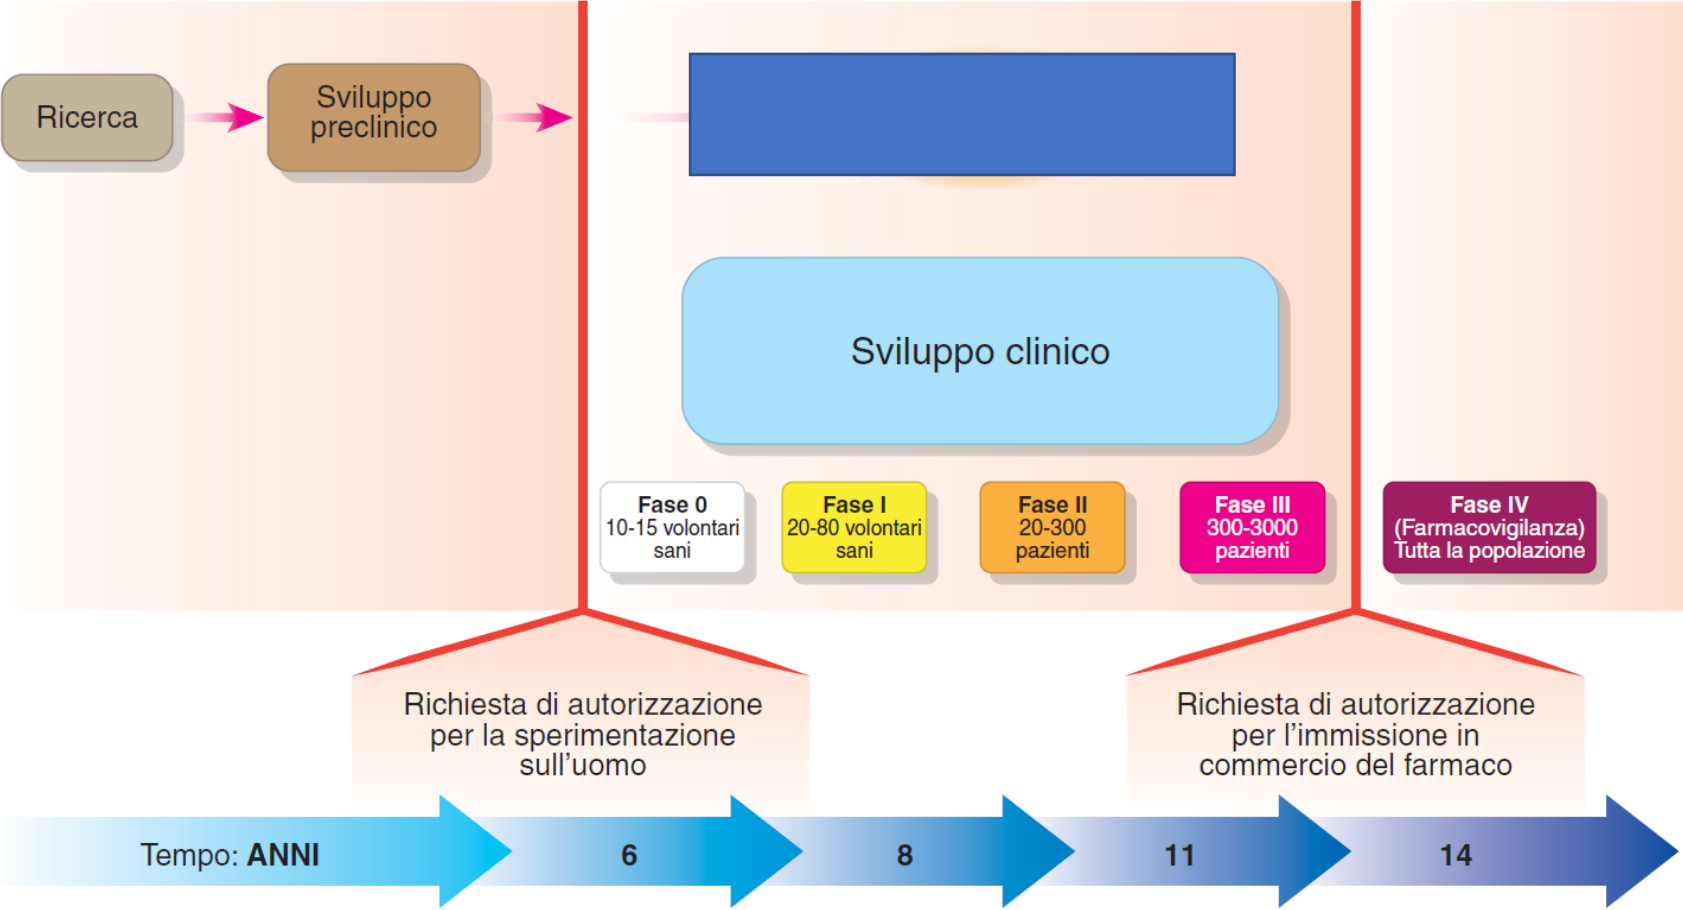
Ricerca

Sviluppo preclinico

Sviluppo clinico

Fase 0
10-15 volontari sani

Fase I
20-80 volontari sani

Fase II
20-300 pazienti

Fase III
300-3000 pazienti

Fase IV
(Farmacovigilanza)
Tutta la popolazione

Richiesta di autorizzazione per la sperimentazione sull'uomo

Richiesta di autorizzazione per l'immissione in commercio del farmaco

Tempo: ANNI 6 8 11 14